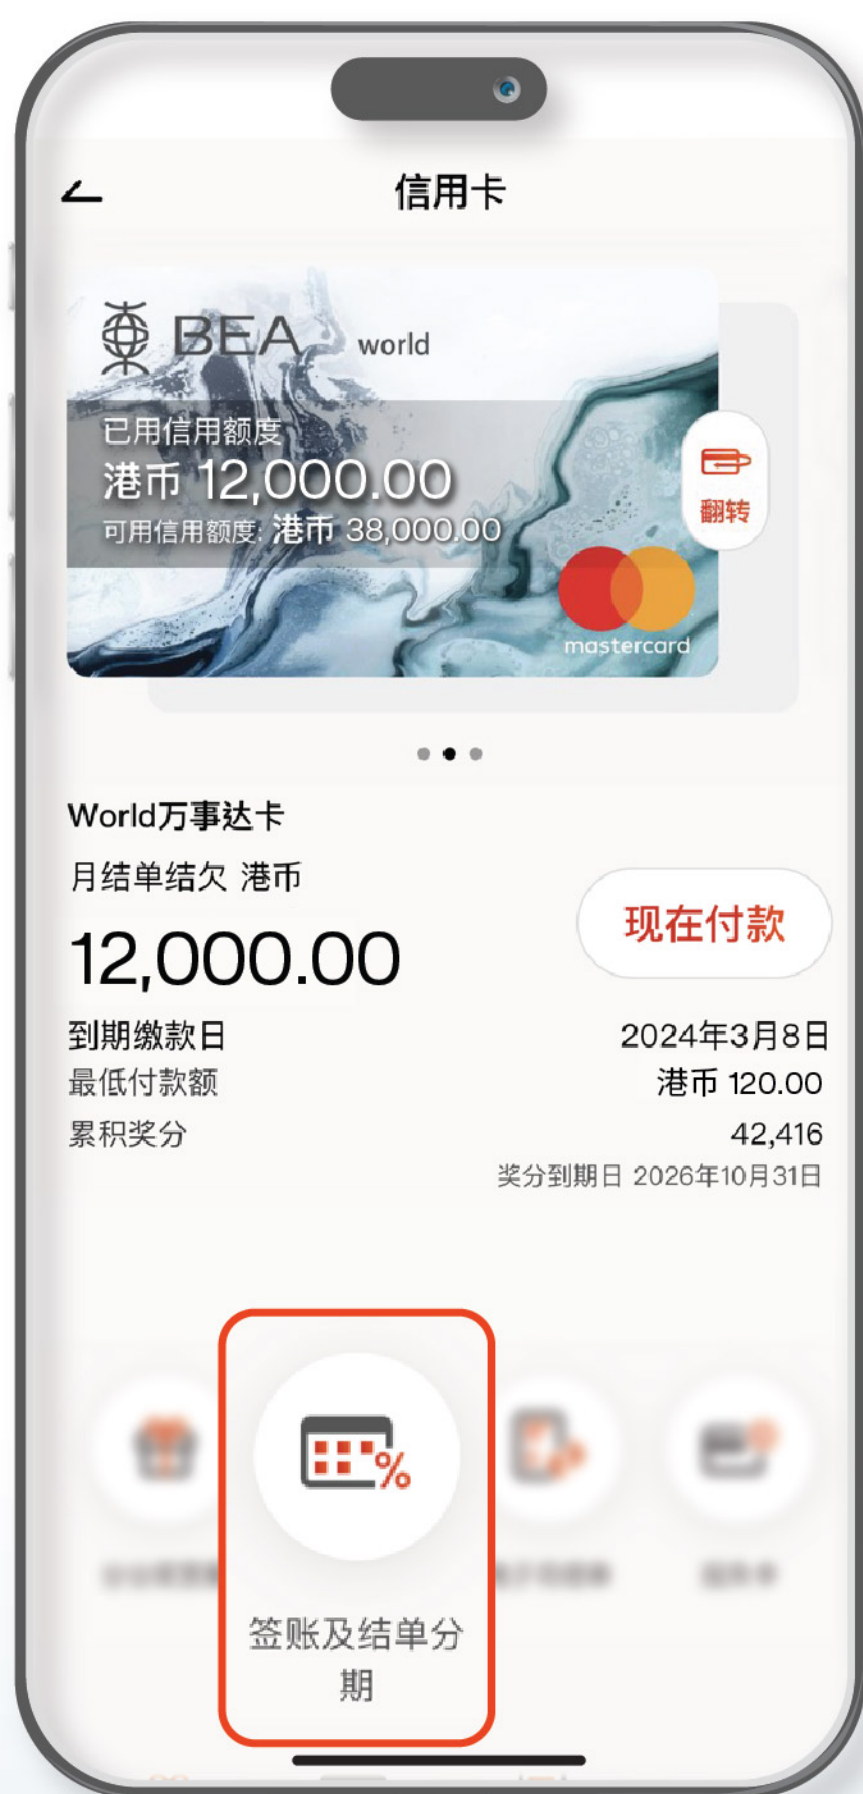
信用卡

BEA world

已用信用额度
港币 12,000.00
可用信用额度: 港币 38,000.00

翻转

mastercard

World万事达卡
月结单结欠 港币
12,000.00

现在付款

到期缴款日 2024年3月8日
最低付款额 港币 120.00
累积奖分 42,416
奖分到期日 2026年10月31日

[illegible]
签账及结单分期
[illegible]
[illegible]